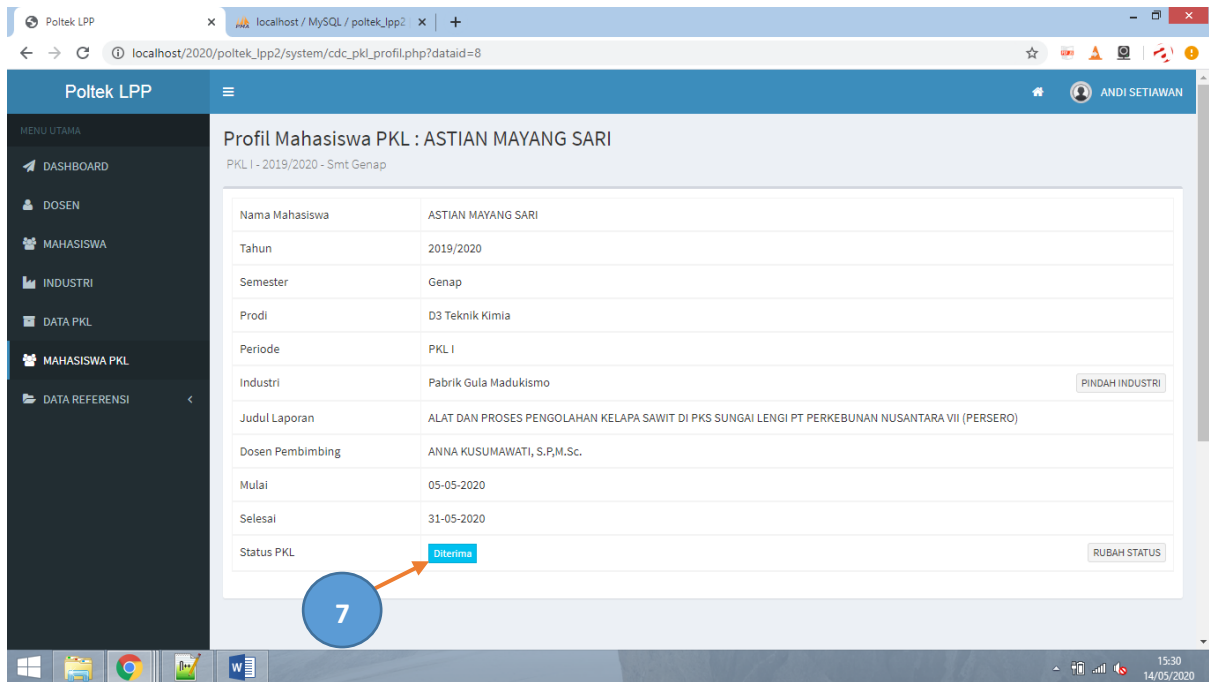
Poltek LPP ×
localhost / MySQL / poltek_lpp2 ×
+

localhost/2020/poltek_lpp2/system/cdc_pkl_profil.php?dataid=8

Poltek LPP
ANDI SETIAWAN

MENU UTAMA
DASHBOARD
DOSEN
MAHASISWA
INDUSTRI
DATA PKL
MAHASISWA PKL
DATA REFERENSI

Profil Mahasiswa PKL : ASTIAN MAYANG SARI
PKL I - 2019/2020 - Smt Genap

| | | |
|---|---|---|
| Nama Mahasiswa | ASTIAN MAYANG SARI | |
| Tahun | 2019/2020 | |
| Semester | Genap | |
| Prodi | D3 Teknik Kimia | |
| Periode | PKL I | |
| Industri | Pabrik Gula Madukismo | PINDAH INDUSTRI |
| Judul Laporan | ALAT DAN PROSES PENGOLAHAN KELAPA SAWIT DI PKS SUNGAI LENGI PT PERKEBUNAN NUSANTARA VII (PERSERO) | |
| Dosen Pembimbing | ANNA KUSUMAWATI, S.P,M.Sc. | |
| Mulai | 05-05-2020 | |
| Selesai | 31-05-2020 | |
| Status PKL | Diterima | RUBAH STATUS |

7

15:30
14/05/2020